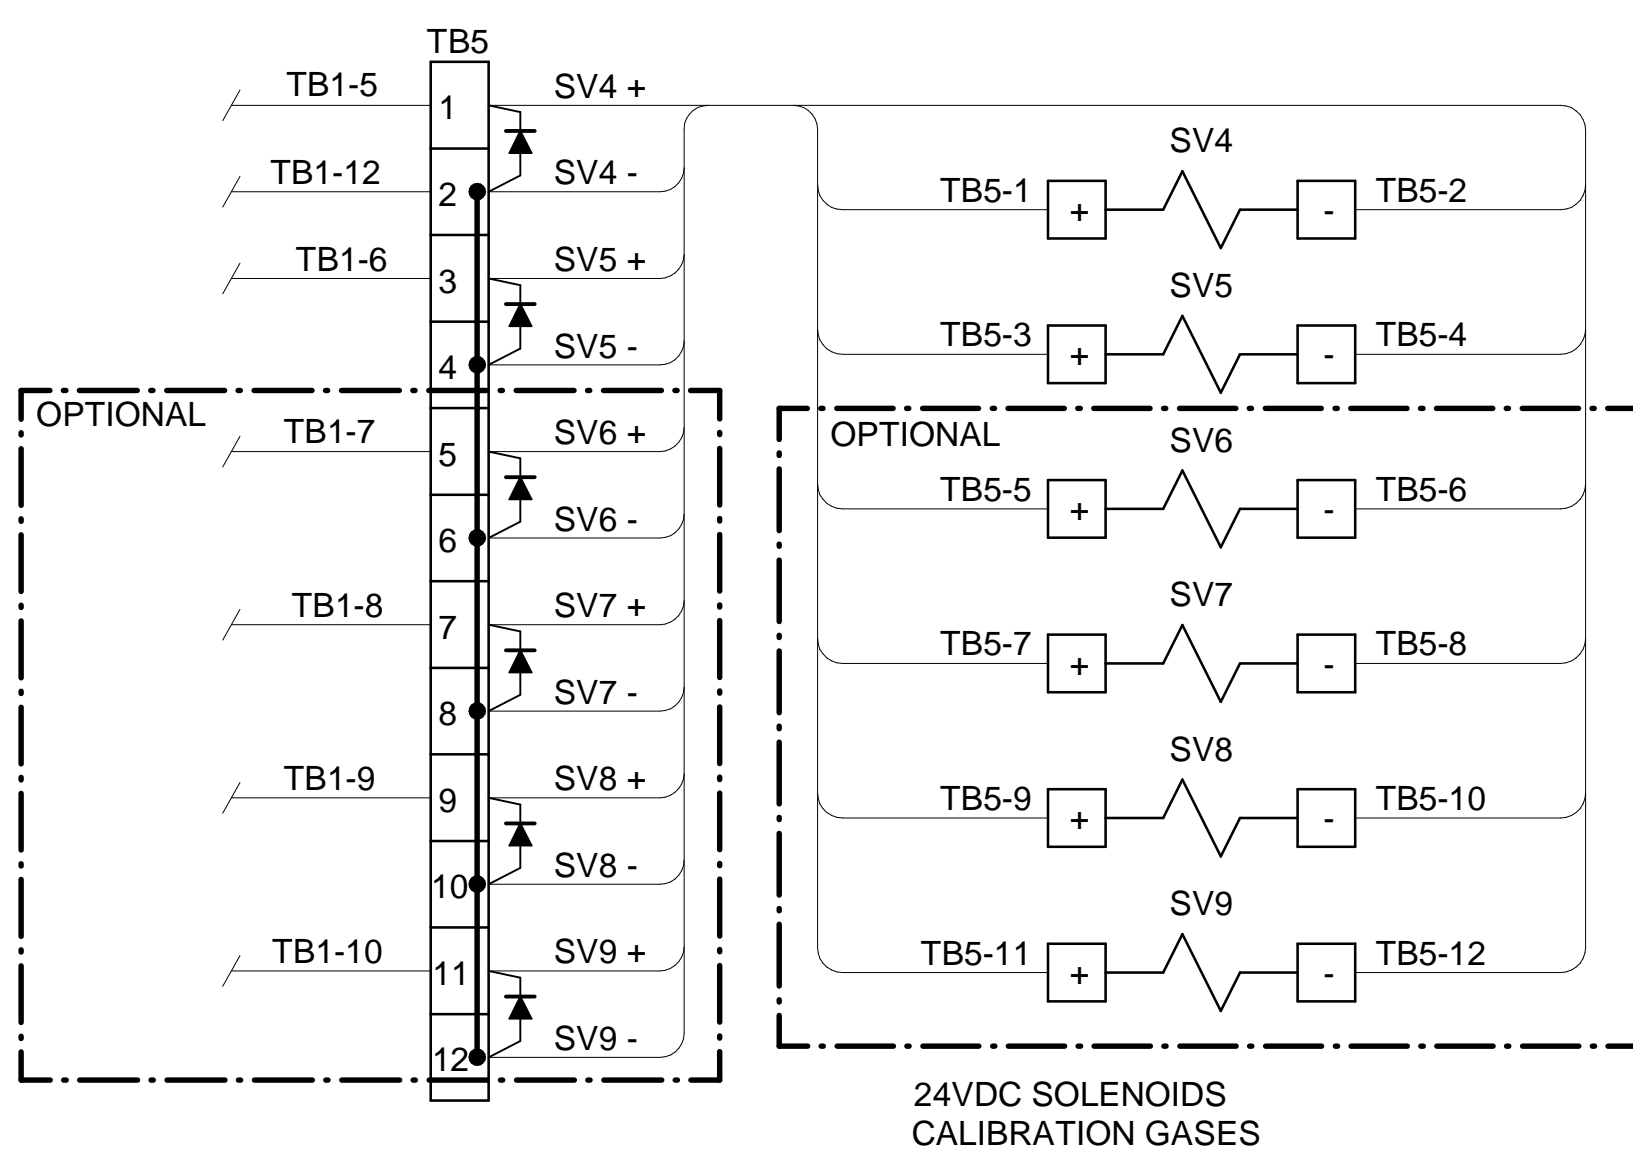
TB5

TB1-5
1
SV4 +
TB1-12
2
SV4 -
TB1-6
3
SV5 +
4
SV5 -
OPTIONAL
TB1-7
5
SV6 +
6
SV6 -
TB1-8
7
SV7 +
8
SV7 -
TB1-9
9
SV8 +
10
SV8 -
TB1-10
11
SV9 +
12
SV9 -

SV4
TB5-1 + - TB5-2
SV5
TB5-3 + - TB5-4
OPTIONAL
SV6
TB5-5 + - TB5-6
SV7
TB5-7 + - TB5-8
SV8
TB5-9 + - TB5-10
SV9
TB5-11 + - TB5-12

24VDC SOLENOIDS
CALIBRATION GASES